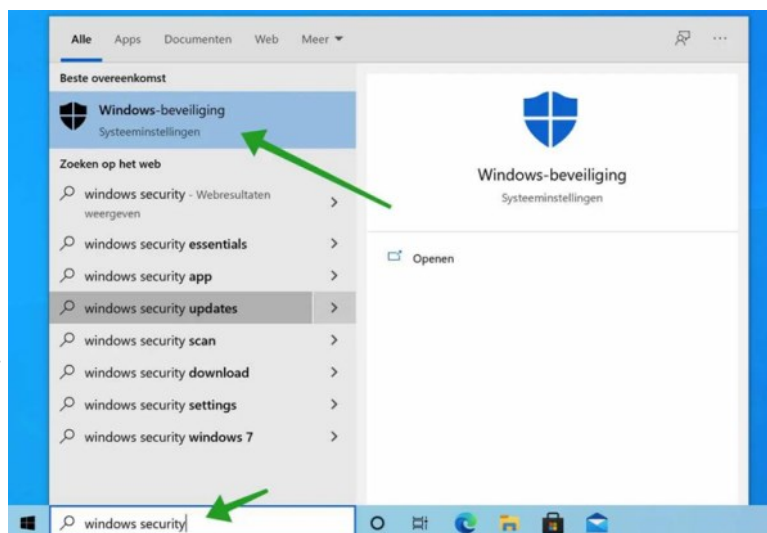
Alle Apps Documenten Web Meer ▾

...

Beste overeenkomst

Windows-beveiliging
Systeeminstellingen

Zoeken op het web

windows security - Webresultaten weergeven >

windows security essentials >

windows security app >

windows security updates >

windows security scan >

windows security download >

windows security settings >

windows security windows 7 >

Windows-beveiliging
Systeeminstellingen

Openen

windows security